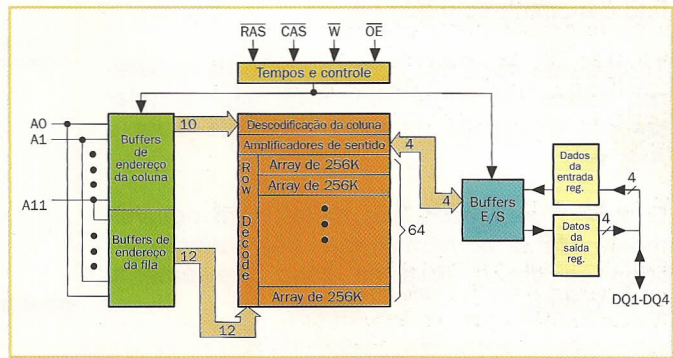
$\overline{RAS}$ $\overline{CAS}$ $\overline{W}$ $\overline{OE}$

Tempos e controle

A0
A1
A11

Buffers de endereço da coluna

Buffers de endereço da fila

10
12
12

Descodificação da coluna
Amplificadores de sentido

Row Decode

Array de 256K
Array de 256K
Array de 256K
Array de 256K

64

4
4

Buffers E/S

Dados da entrada reg.

Datos da saída reg.

4
4

DQ1-DQ4